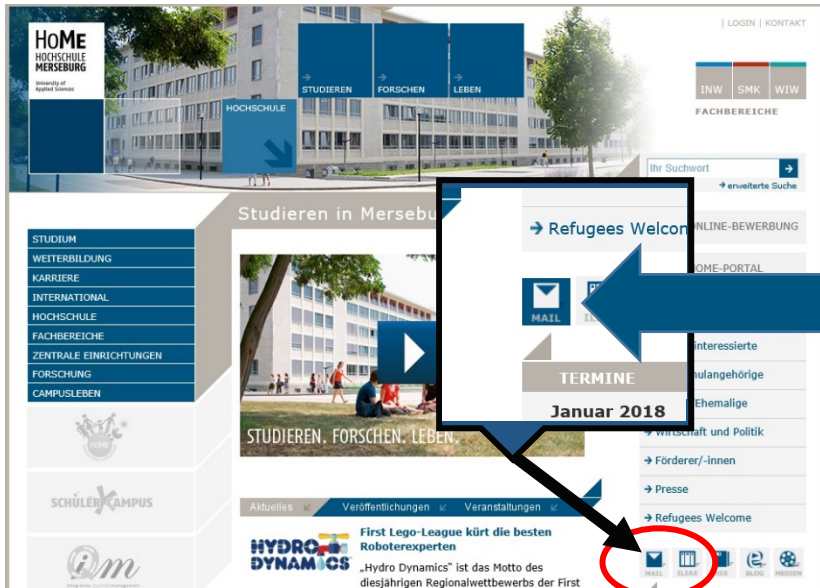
HoMe
HOCHSCHULE
MERSEBURG
University of Applied Sciences

STUDIEREN
FORSCHEN
LEBEN
HOCHSCHULE

| LOGIN | KONTAKT

INW SMK WIW
FACHBEREICHE

Ihr Suchwort
→ erweiterte Suche

Studieren in Mersebu

→ Refugees Welcom

ONLINE-BEWERBUNG

OME-PORTAL

MAIL

TERMINE
Januar 2018

interessierte
chulangehörige
Ehemalige
→ Wirtschaft und Politik
→ Förderer/-innen
→ Presse
→ Refugees Welcome

STUDIUM
WEITERBILDUNG
KARRIERE
INTERNATIONAL
HOCHSCHULE
FACHBEREICHE
ZENTRALE EINRICHTUNGEN
FORSCHUNG
CAMPUSLEBEN

SCHÜLERCAMPUS

STUDIEREN. FORSCHEN. LEBEN.

Aktuelles
Veröffentlichungen
Veranstaltungen

HYDRO DYNAMICS

First Lego-League kürt die besten Roboterexperten

„Hydro Dynamics" ist das Motto des diesjährigen Regionalwettbewerbs der First

MAIL ILIAS BLOG MEDIEN